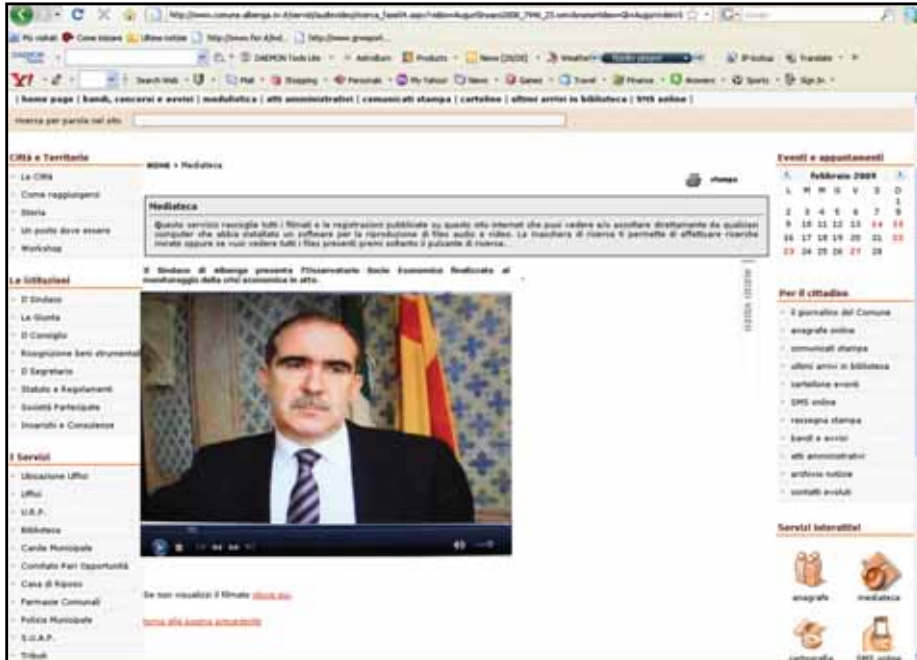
http://www.comune.albenga.sv.it/servizi/audiovideo/ricerca_fase01.aspx?

Più visitati  Come iniziare  Ultime notizie  http://www.for.it/ind...  http://www.groupon...

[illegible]  DAEMON Tools Lite  Products  News [3029]  Weather  Translate

Y! Search Web  Mail  Shopping  Personals  My Yahoo!  News  Games  Travel  Finance  Answers  Sports  Sign In

| home page | bandi, concorsi e avvisi | modulistica | atti amministrativi | comunicati stampa | cartelline | ultimi arrivi in biblioteca | SMS online |

ricerca per parola nel sito

Città e Territorio
La Città
Come raggiungerci
Storia
Un posto dove essere
Workshop

Le Istituzioni
Il Sindaco
La Giunta
Il Consiglio
Ricognizione beni strumentali
Il Segretario
Statuto e Regolamenti
Società Partecipate
Incarichi e Consulenze

I Servizi
Ubicazione Uffici
Uffici
U.R.P.
Biblioteca
Canile Municipale
Comitato Pari Opportunità
Casa di Riposo
Farmacie Comunali
Polizia Municipale
S.U.A.P.
Tributi

HOME > Mediateca

stampa

Mediateca
Questo servizio raccoglie tutti i filmati e le registrazioni pubblicate su questo sito internet che puoi vedere e/o ascoltare direttamente da qualsiasi computer che abbia installato un software per la riproduzione di files audio e video. La maschera di ricerca ti permette di effettuare ricerche mirate oppure se vuoi vedere tutti i files presenti premi soltanto il pulsante di ricerca.

Il Sindaco di Albenga presenta l'Osservatorio Socio Economico finalizzato al monitoraggio della crisi economica in atto.

Se non visualizzi il filmato clicca qui

torna alla pagina precedente

Eventi e appuntamenti
febbraio 2009
| L | M | M | G | V | S | D |
|---|---|---|---|---|---|---|
| | | | | | | 1 |
| 2 | 3 | 4 | 5 | 6 | 7 | 8 |
| 9 | 10 | 11 | 12 | 13 | 14 | 15 |
| 16 | 17 | 18 | 19 | 20 | 21 | 22 |
| 23 | 24 | 25 | 26 | 27 | 28 | |

Per il cittadino
Il giornalino del Comune
anagrafe online
comunicati stampa
ultimi arrivi in biblioteca
cartellone eventi
SMS online
rassegna stampa
bandi e avvisi
atti amministrativi
archivio notizie
contatti evoluti

Servizi interattivi
anagrafe
mediateca
cartografia
SMS online